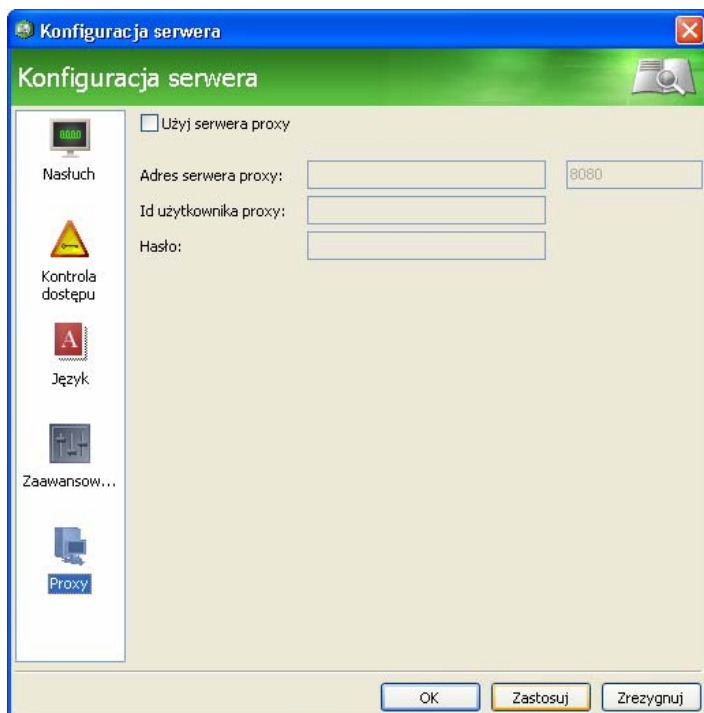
Konfiguracja serwera

Konfiguracja serwera

Nasłuch

Kontrola dostępu

Język

Zaawansow...

Proxy

Użyj serwera proxy

Adres serwera proxy:

8080

Id użytkownika proxy:

Hasło:

OK

Zastosuj

Zrezygnuj